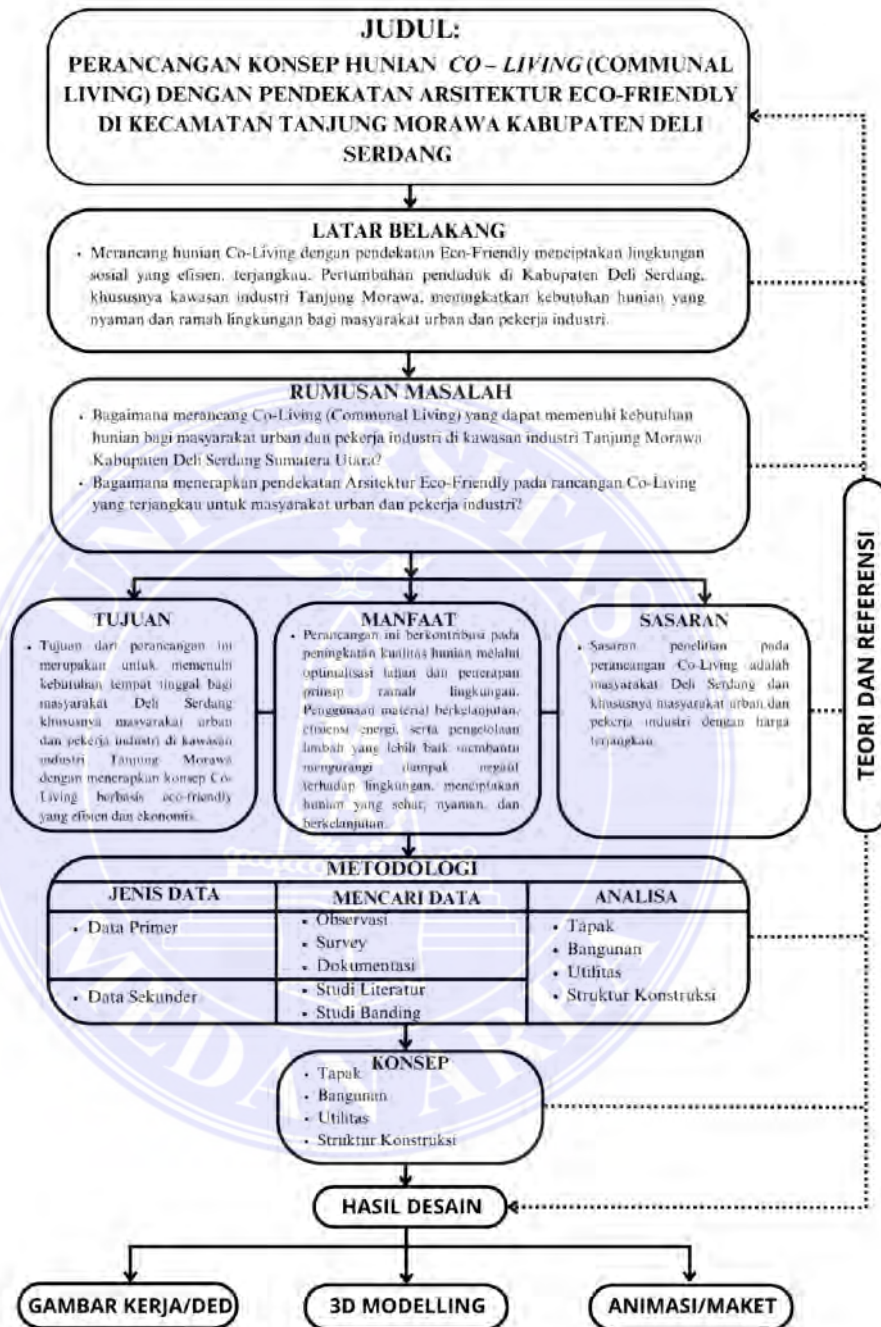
JUDUL:
PERANCANGAN KONSEP HUNIAN CO – LIVING (COMMUNAL LIVING) DENGAN PENDEKATAN ARSITEKTUR ECO-FRIENDLY DI KECAMATAN TANJUNG MORAWA KABUPATEN DELI SERDANG

LATAR BELAKANG
• Merancang hunian Co-Living dengan pendekatan Eco-Friendly menciptakan lingkungan sosial yang efisien, terjangkau. Pertumbuhan penduduk di Kabupaten Deli Serdang, khususnya kawasan industri Tanjung Morawa, meningkatkan kebutuhan hunian yang nyaman dan ramah lingkungan bagi masyarakat urban dan pekerja industri.

RUMUSAN MASALAH
• Bagaimana merancang Co-Living (Communal Living) yang dapat memenuhi kebutuhan hunian bagi masyarakat urban dan pekerja industri di kawasan industri Tanjung Morawa Kabupaten Deli Serdang Sumatera Utara?
• Bagaimana menerapkan pendekatan Arsitektur Eco-Friendly pada rancangan Co-Living yang terjangkau untuk masyarakat urban dan pekerja industri?

TUJUAN
• Tujuan dari perancangan ini merupakan untuk memenuhi kebutuhan tempat tinggal bagi masyarakat Deli Serdang khususnya masyarakat urban dan pekerja industri di kawasan industri Tanjung Morawa dengan menerapkan konsep Co-Living berbasis eco-friendly yang efisien dan ekonomis.

MANFAAT
• Perancangan ini berkontribusi pada peningkatan kualitas hunian melalui optimalisasi lahan dan penerapan prinsip ramah lingkungan. Penggunaan material berkelanjutan, efisiensi energi, serta pengelolaan limbah yang lebih baik membantu mengurangi dampak negatif terhadap lingkungan, menciptakan hunian yang sehat, nyaman, dan berkelanjutan.

SASARAN
• Sasaran penelitian pada perancangan Co-Living adalah masyarakat Deli Serdang dan khususnya masyarakat urban dan pekerja industri dengan harga terjangkau.

TEORI DAN REFERENSI

METODOLOGI
| JENIS DATA | MENCARI DATA | ANALISA |
|---|---|---|
| • Data Primer | • Observasi • Survey • Dokumentasi | • Tapak • Bangunan • Utilitas • Struktur Konstruksi |
| • Data Sekunder | • Studi Literatur • Studi Banding | |

KONSEP
• Tapak
• Bangunan
• Utilitas
• Struktur Konstruksi

HASIL DESAIN

GAMBAR KERJA/DED
3D MODELLING
ANIMASI/MAKET